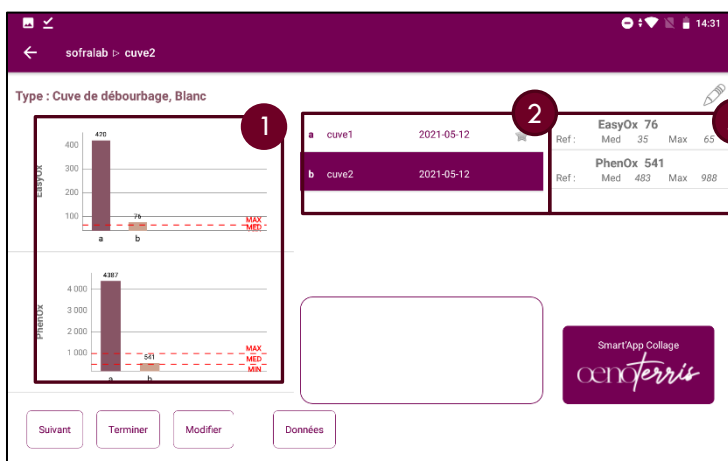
14:31

sofralab ▷ cuve2

Type : Cuve de débourbage, Blanc

1

EasyOx

470

400

300

200

100

76

MAX

MED

a

b

PhenOx

4387

4 000

3 000

2 000

1 000

541

MAX

MED

MIN

a

b

2

a cuve1 2021-05-12

b cuve2 2021-05-12

EasyOx 76

Ref : Med 35 Max 65

PhenOx 541

Ref : Med 483 Max 988

Smart'App Collage

oenoterris

Suivant

Terminer

Modifier

Données